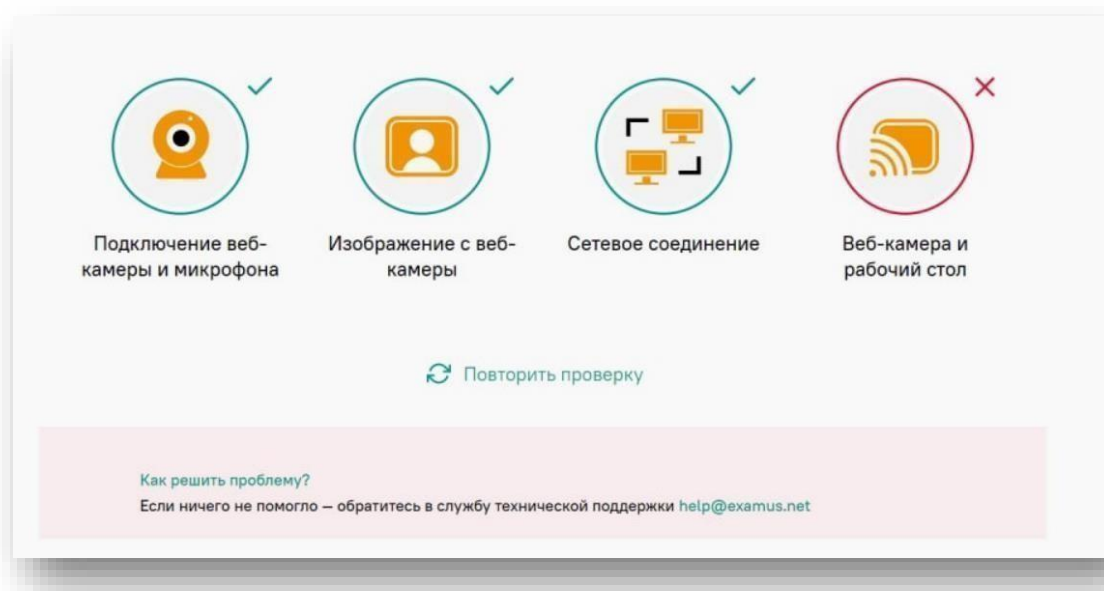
Подключение веб-камеры и микрофона

Изображение с веб-камеры

Сетевое соединение

Веб-камера и рабочий стол

Повторить проверку

Как решить проблему?

Если ничего не помогло — обратитесь в службу технической поддержки help@examus.net